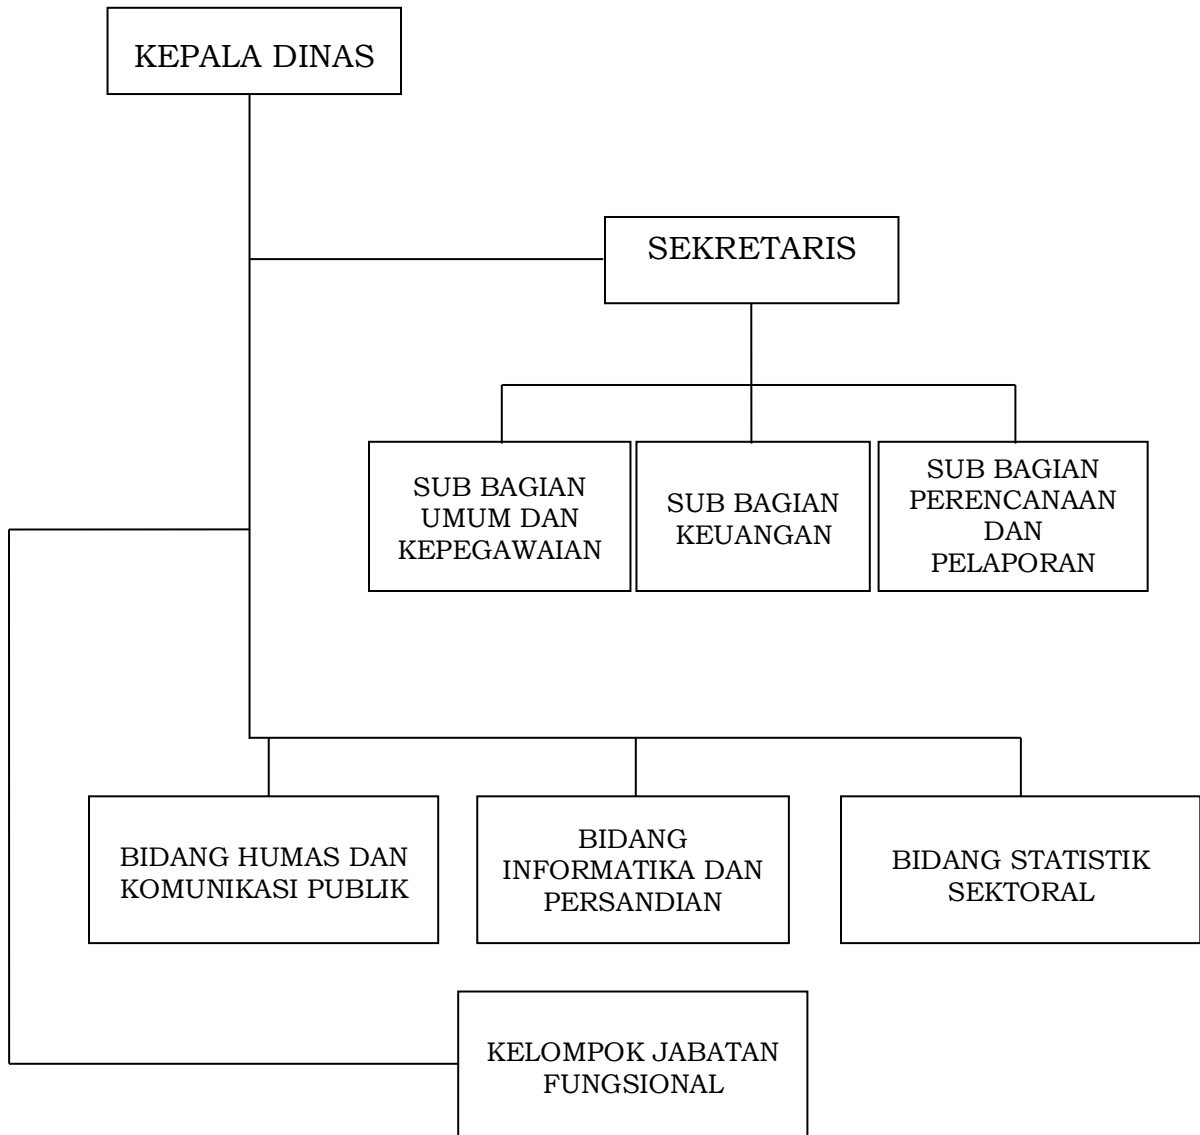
KEPALA DINAS

SEKRETARIS

SUB BAGIAN UMUM DAN KEPEGAWAIAN

SUB BAGIAN KEUANGAN

SUB BAGIAN PERENCANAAN DAN PELAPORAN

BIDANG HUMAS DAN KOMUNIKASI PUBLIK

BIDANG INFORMATIKA DAN PERSANDIAN

BIDANG STATISTIK SEKTORAL

KELOMPOK JABATAN FUNGSIONAL